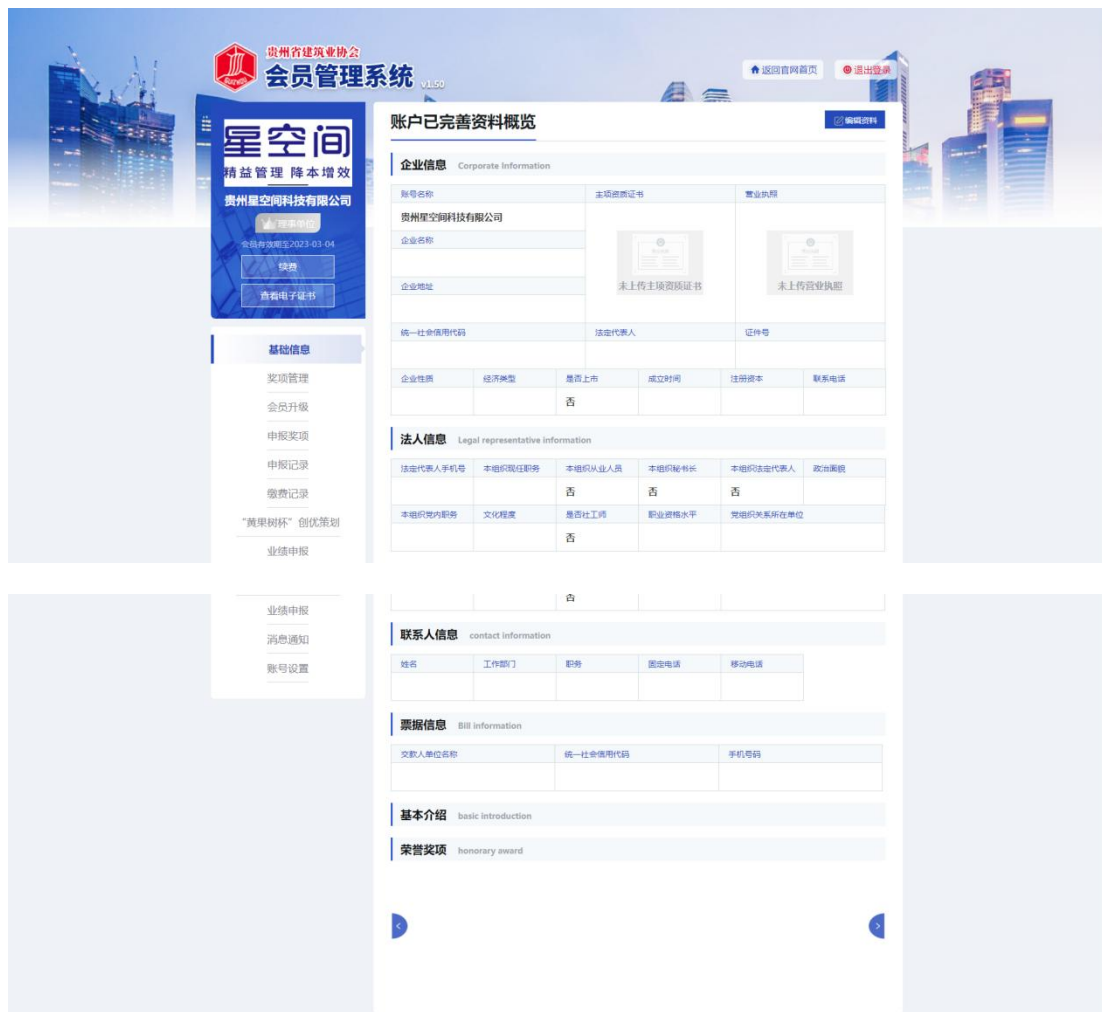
贵州省建筑业协会
会员管理系统 v1.50

返回官网首页 退出登录

星空间
精益管理 降本增效
贵州星空间科技有限公司
理事单位
会员有效期至2023-03-04
续费
查看电子证书

基础信息
奖项管理
会员升级
申报奖项
申报记录
缴费记录
"黄果树杯"创优策划
业绩申报
业绩申报
消息通知
账号设置

账户已完善资料概览
编辑资料

企业信息 Corporate information

| 账号名称 | 主项资质证书 | 营业执照 |
|---|---|---|
| 贵州星空间科技有限公司 | 未上传主项资质证书 | 未上传营业执照 |
| 企业名称 | | |
| 企业地址 | | |
| 统一社会信用代码 | 法定代表人 | 证件号 |
| | | |

| 企业性质 | 经济类型 | 是否上市 | 成立时间 | 注册资本 | 联系电话 |
|---|---|---|---|---|---|
| | | 否 | | | |

法人信息 Legal representative information

| 法定代表人手机号 | 本组织现任职务 | 本组织从业人员 | 本组织秘书长 | 本组织法定代表人 | 政治面貌 |
|---|---|---|---|---|---|
| | | 否 | 否 | 否 | |

| 本组织党内职务 | 文化程度 | 是否社工师 | 职业资格水平 | 党组织关系所在单位 |
|---|---|---|---|---|
| | | 否 | | |
| | | 否 | | |

联系人信息 contact information

| 姓名 | 工作部门 | 职务 | 固定电话 | 移动电话 |
|---|---|---|---|---|
| | | | | |

票据信息 Bill information

| 交款人单位名称 | 统一社会信用代码 | 手机号码 |
|---|---|---|
| | | |

基本介绍 basic introduction

荣誉奖项 honorary award